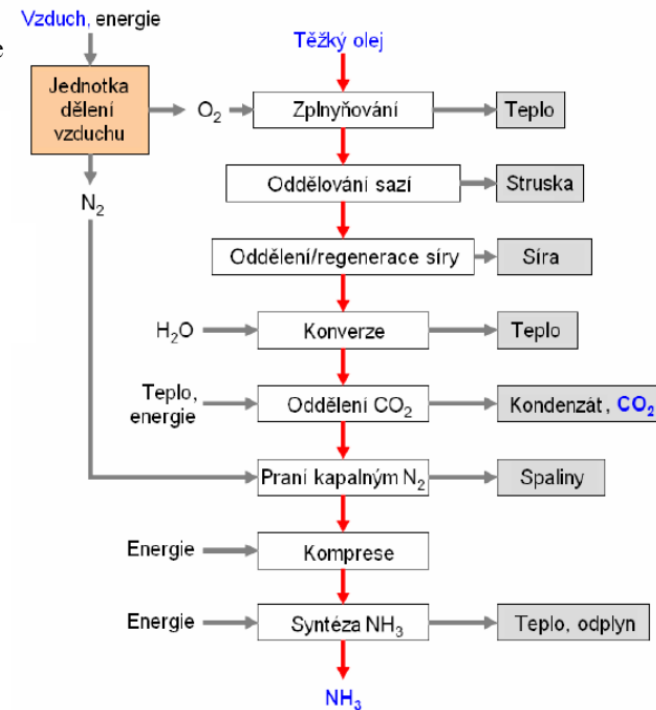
Vzduch, energie

Jednotka dělení vzduchu

$O_2$

$N_2$

Těžký olej

Zplnyňování

Teplo

Oddělování sazí

Struska

Oddělení/regenerace síry

Síra

$H_2O$

Konverze

Teplo

Teplo, energie

Oddělení $CO_2$

Kondenzát, $CO_2$

Praní kapalným $N_2$

Spaliny

Energie

Komprese

Energie

Syntéza $NH_3$

Teplo, odplyn

$NH_3$